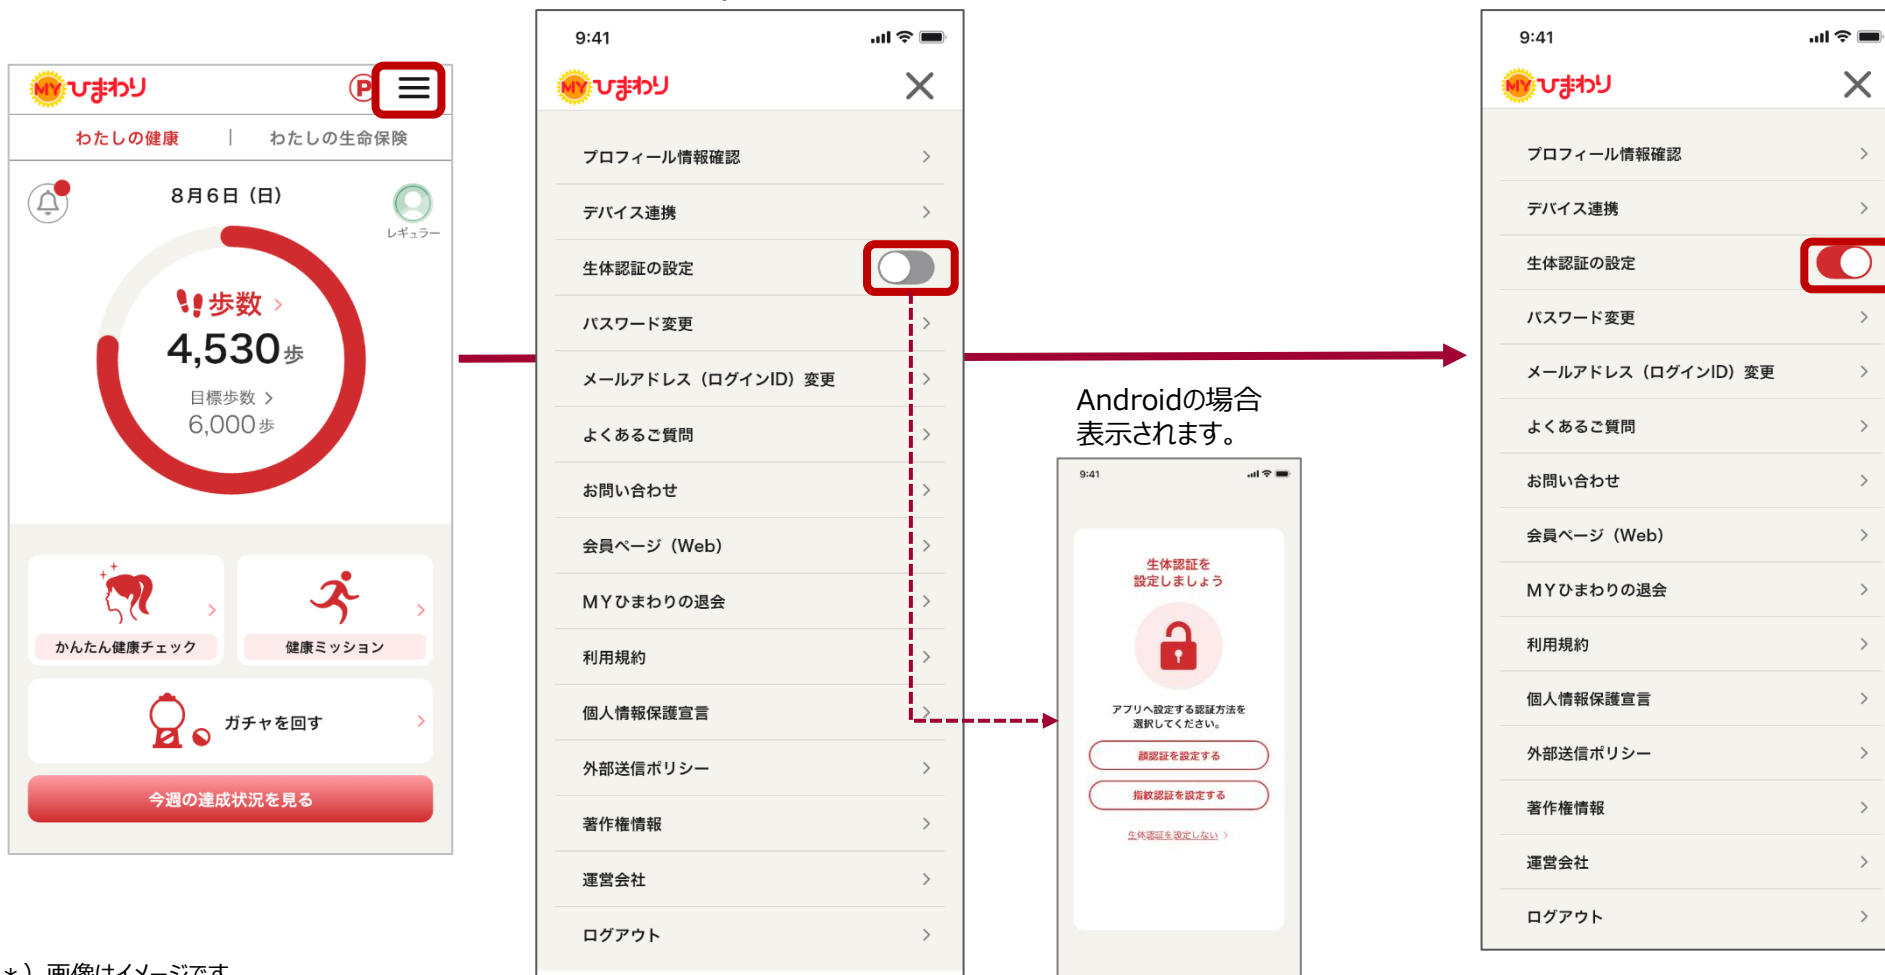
MYひまわり

P

わたしの健康 | わたしの生命保険

8月6日（日）

レギュラー

歩数

4,530歩

目標歩数

6,000歩

かんたん健康チェック

健康ミッション

ガチャを回す

今週の達成状況を見る

*）画像はイメージです

9:41

MYひまわり

プロフィール情報確認

デバイス連携

生体認証の設定

パスワード変更

メールアドレス（ログインID）変更

よくあるご質問

お問い合わせ

会員ページ（Web）

MYひまわりの退会

利用規約

個人情報保護宣言

外部送信ポリシー

著作権情報

運営会社

ログアウト

Androidの場合
表示されます。

9:41

生体認証を
設定しましょう

アプリへ設定する認証方法を
選択してください。

顔認証を設定する

指紋認証を設定する

生体認証を設定しない

9:41

MYひまわり

プロフィール情報確認

デバイス連携

生体認証の設定

パスワード変更

メールアドレス（ログインID）変更

よくあるご質問

お問い合わせ

会員ページ（Web）

MYひまわりの退会

利用規約

個人情報保護宣言

外部送信ポリシー

著作権情報

運営会社

ログアウト